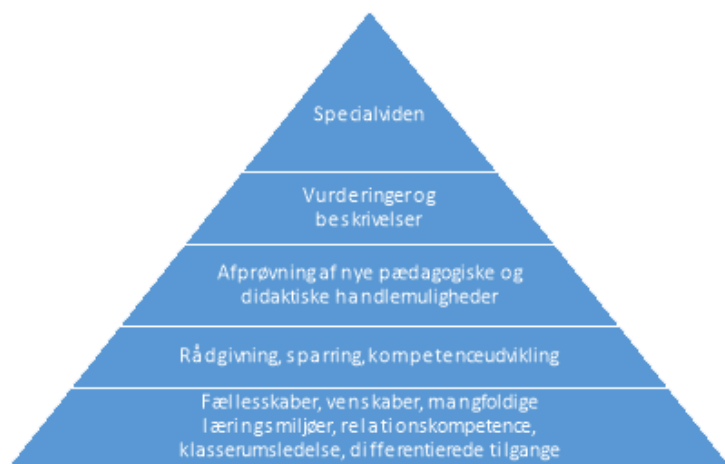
Specialviden

Vurderinger og beskrivelser

Afprøvning af nye pædagogiske og didaktiske handlemuligheder

Rådgivning, sparring, kompetenceudvikling

Fællesskaber, venskaber, mangfoldige læringsmiljøer, relationskompetence, klasserumsledelse, differentierede tilgange